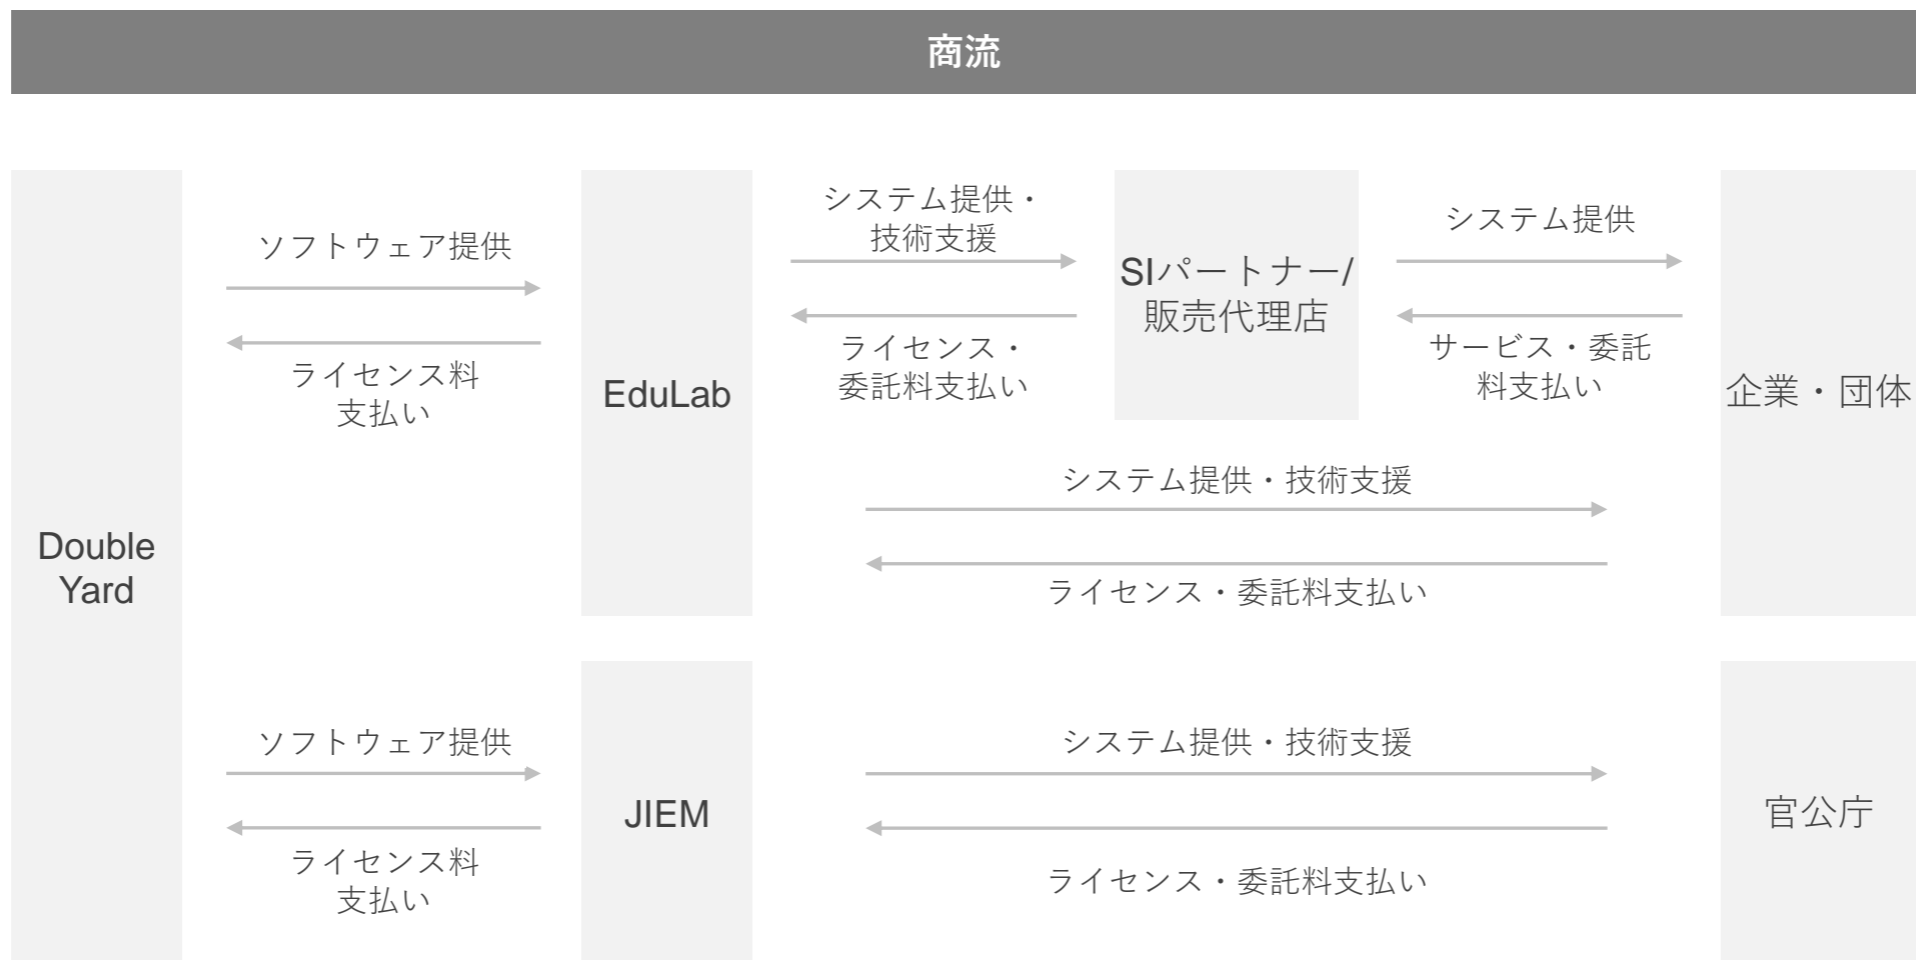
商流

Double Yard

ソフトウェア提供

ライセンス料支払い

EduLab

システム提供・技術支援

ライセンス・委託料支払い

SIパートナー/販売代理店

システム提供

サービス・委託料支払い

企業・団体

システム提供・技術支援

ライセンス・委託料支払い

ソフトウェア提供

ライセンス料支払い

JIEM

システム提供・技術支援

ライセンス・委託料支払い

官公庁